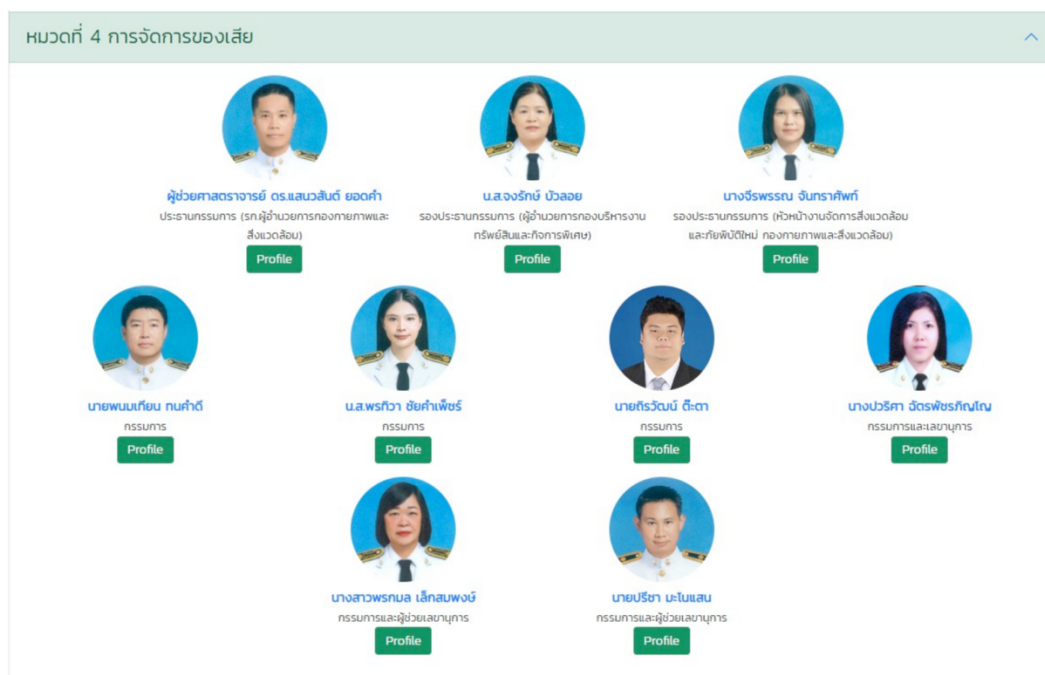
หมวดที่ 4 การจัดการของเสีย

ผู้ช่วยศาสตราจารย์ ดร.แสนวสันต์ ยอดคำ
ประธานกรรมการ (รก.ผู้อำนวยการกองกายภาพและสิ่งแวดล้อม)
Profile

น.ส.จงรักษ์ บัวลอย
รองประธานกรรมการ (ผู้อำนวยการกองบริหารงานทรัพย์สินและกิจการพิเศษ)
Profile

นางจีรพรรณ จันทราศัพท์
รองประธานกรรมการ (หัวหน้างานจัดการสิ่งแวดล้อมและภัยพิบัติใหม่ กองกายภาพและสิ่งแวดล้อม)
Profile

นายพนมเทียน ทนคำดี
กรรมการ
Profile

น.ส.พรทิวา ชัยคำเพ็ชร์
กรรมการ
Profile

นายถิรวัฒน์ ต๊ะตา
กรรมการ
Profile

นางปวริศา ฉัตรพัชรภิญโญ
กรรมการและเลขานุการ
Profile

นางสาวพรกมล เล็กสมพงษ์
กรรมการและผู้ช่วยเลขานุการ
Profile

นายปรีชา นะโนแสน
กรรมการและผู้ช่วยเลขานุการ
Profile